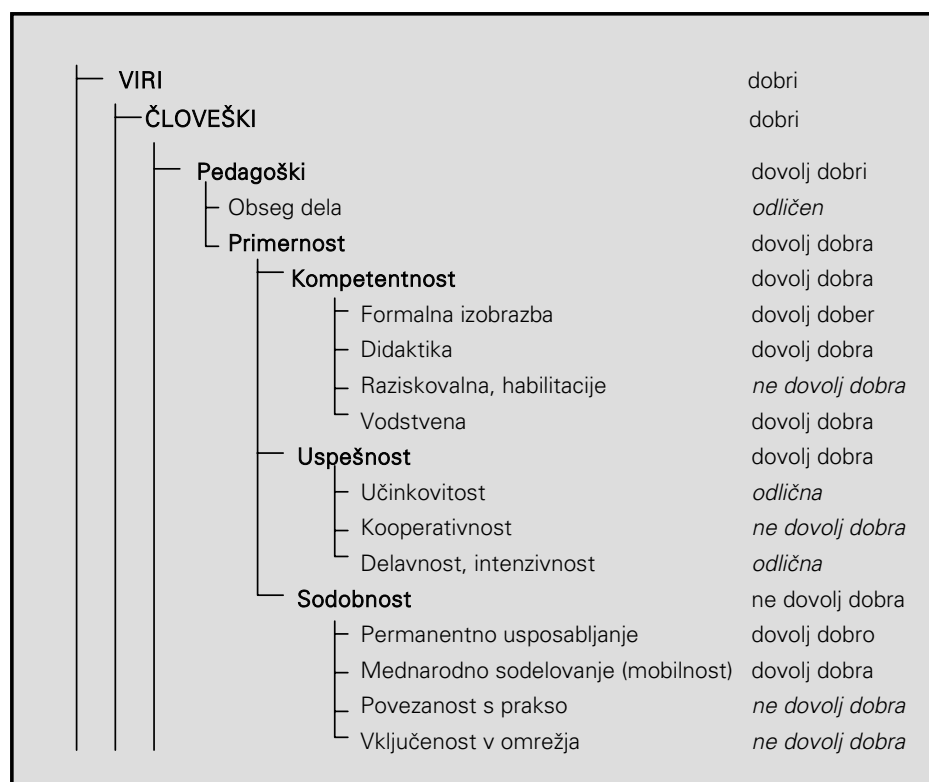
VIRI dobri

ČLOVEŠKI dobri

Pedagoški dovolj dobri

Obseg dela *odličen*

Primernost dovolj dobra

Kompetentnost dovolj dobra

Formalna izobrazba dovolj dober

Didaktika dovolj dobra

Raziskovalna, habilitacije *ne dovolj dobra*

Vodstvena dovolj dobra

Uspešnost dovolj dobra

Učinkovitost *odlična*

Kooperativnost *ne dovolj dobra*

Delavnost, intenzivnost *odlična*

Sodobnost ne dovolj dobra

Permanentno usposabljanje dovolj dobro

Mednarodno sodelovanje (mobilnost) dovolj dobra

Povezanost s prakso *ne dovolj dobra*

Vključenost v omrežja *ne dovolj dobra*